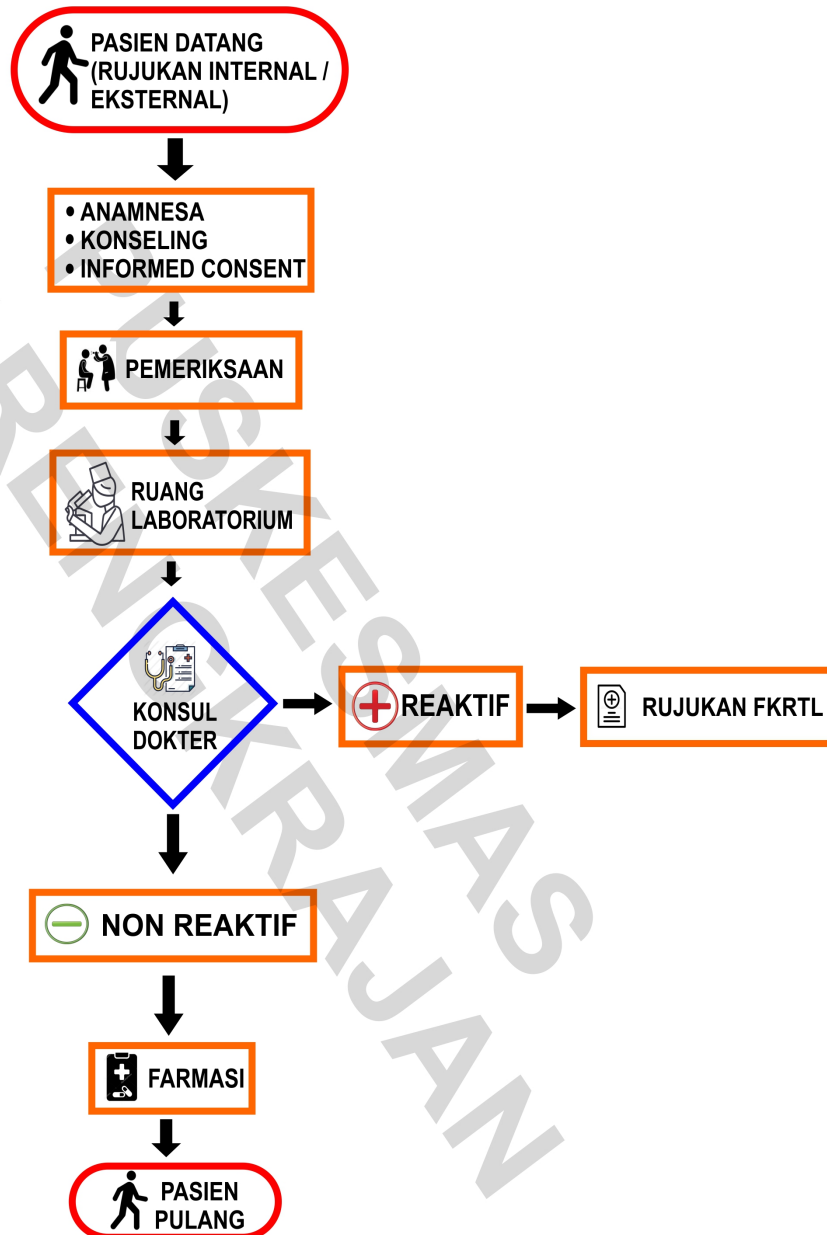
PASIEN DATANG (RUJUKAN INTERNAL / EKSTERNAL)

• ANAMNESA
• KONSELING
• INFORMED CONSENT

PEMERIKSAAN

RUANG LABORATORIUM

KONSUL DOKTER

REAKTIF

RUJUKAN FKRTL

NON REAKTIF

FARMASI

PASIEN PULANG

PUSKESMAS RENGKRAJAN